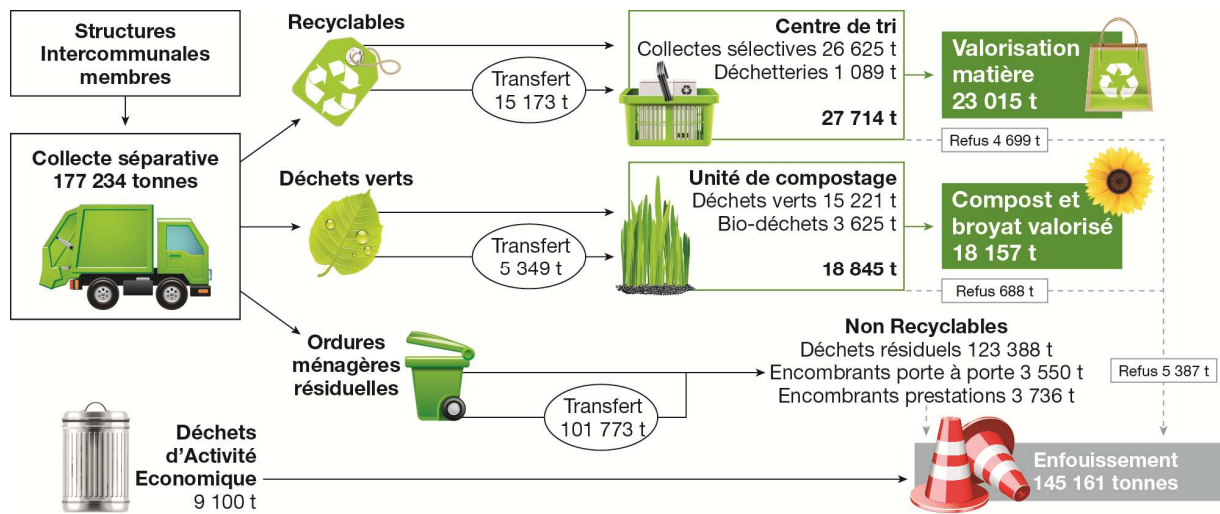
Structures Intercommunales membres

Collecte séparative
177 234 tonnes

Recyclables

Transfert
15 173 t

Centre de tri
Collectes sélectives 26 625 t
Déchetteries 1 089 t

27 714 t

Valorisation matière
23 015 t

Refus 4 699 t

Déchets verts

Transfert
5 349 t

Unité de compostage
Déchets verts 15 221 t
Bio-déchets 3 625 t

18 845 t

Compost et broyat valorisé
18 157 t

Refus 688 t

Ordures ménagères résiduelles

Non Recyclables
Déchets résiduels 123 388 t
Encombrants porte à porte 3 550 t
Encombrants prestations 3 736 t

Refus 5 387 t

Transfert
101 773 t

Déchets d'Activité Economique
9 100 t

Enfouissement
145 161 tonnes